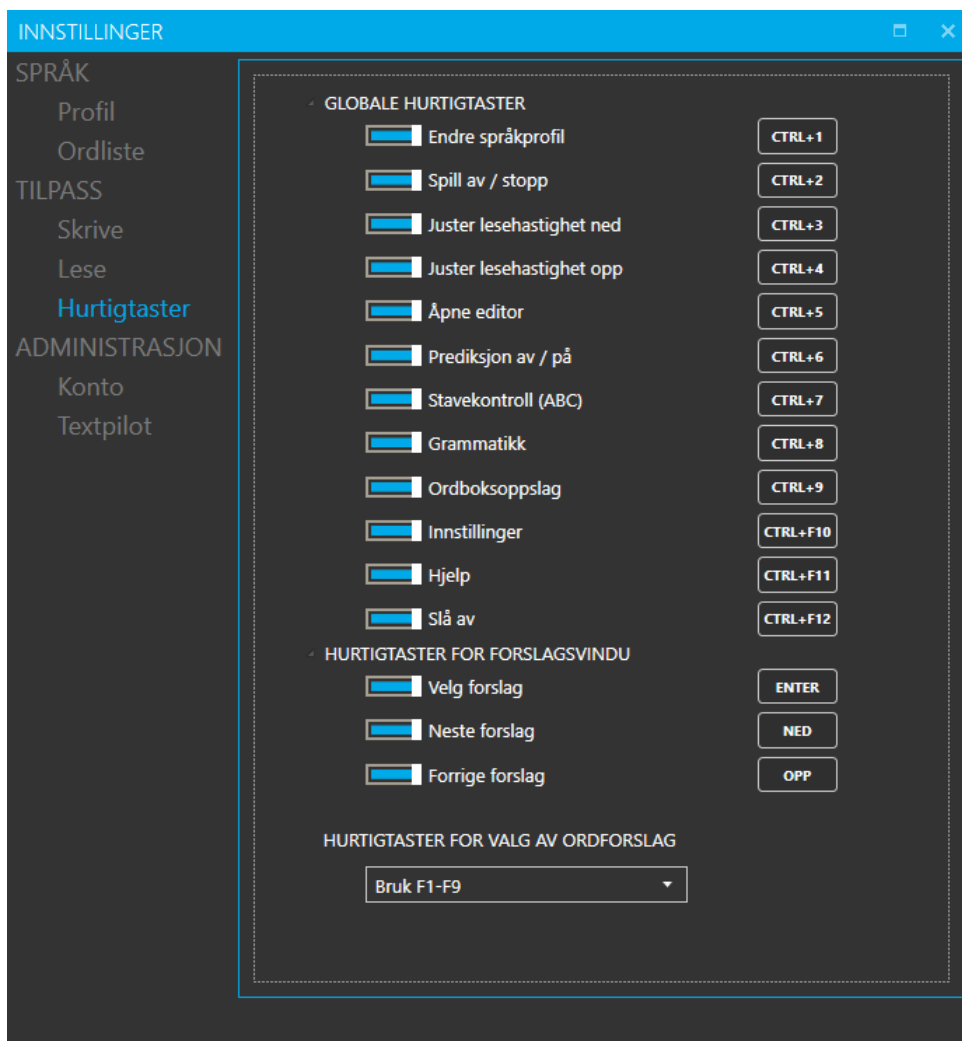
INNSTILLINGER

SPRÅK
Profil
Ordliste
TILPASS
Skrive
Lese
Hurtigtaster
ADMINISTRASJON
Konto
Textpilot

GLOBALE HURTIGTASTER
Endre språkprofil CTRL+1
Spill av / stopp CTRL+2
Juster lesehastighet ned CTRL+3
Juster lesehastighet opp CTRL+4
Åpne editor CTRL+5
Prediksjon av / på CTRL+6
Stavekontroll (ABC) CTRL+7
Grammatikk CTRL+8
Ordboksoppslag CTRL+9
Innstillinger CTRL+F10
Hjelp CTRL+F11
Slå av CTRL+F12

HURTIGTASTER FOR FORSLAGSVINDU
Velg forslag ENTER
Neste forslag NED
Forrige forslag OPP

HURTIGTASTER FOR VALG AV ORDFORSLAG
Bruk F1-F9